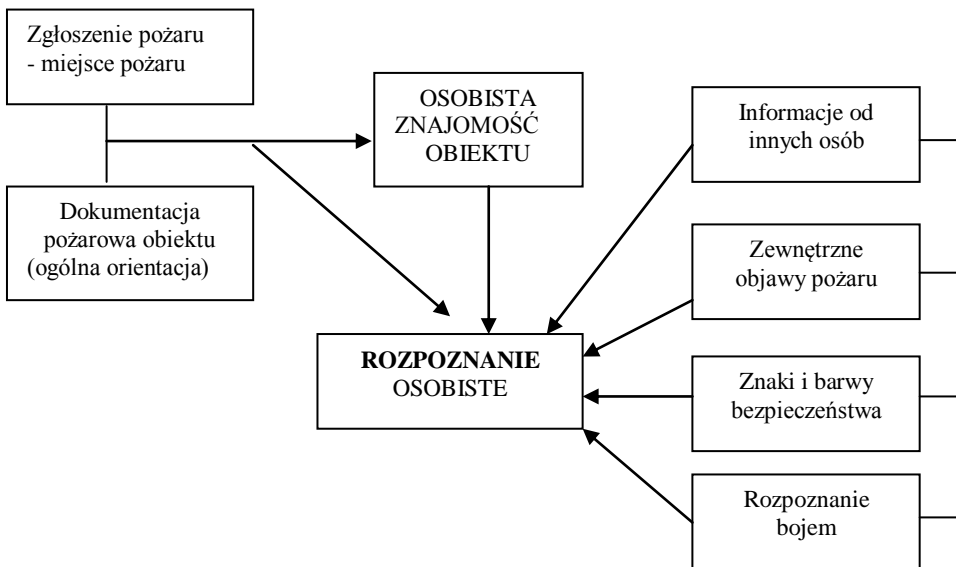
Zgłoszenie pożaru
- miejsce pożaru

Dokumentacja pożarowa obiektu (ogólna orientacja)

OSOBISTA ZNAJOMOŚĆ OBIEKTU

Informacje od innych osób

Zewnętrzne objawy pożaru

Znaki i barwy bezpieczeństwa

Rozpoznanie bojem

**ROZPOZNANIE** OSOBISTE